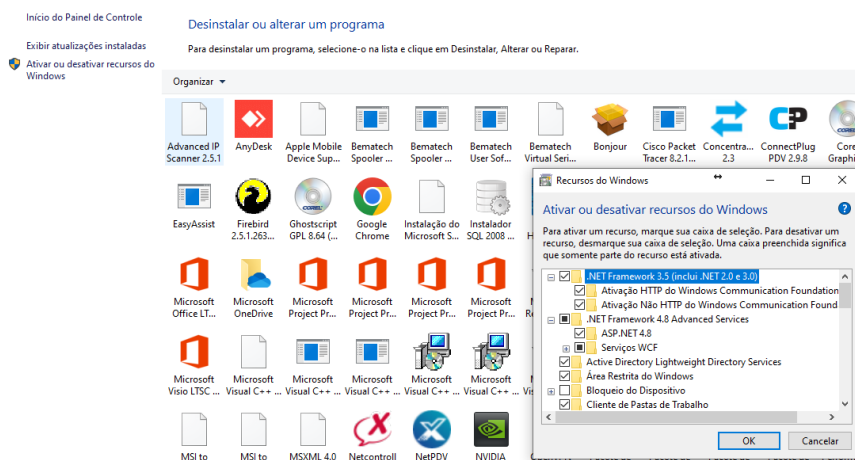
Início do Painel de Controle

Exibir atualizações instaladas

Ativar ou desativar recursos do Windows

Desinstalar ou alterar um programa

Para desinstalar um programa, selecione-o na lista e clique em Desinstalar, Alterar ou Reparar.

Organizar ▾

Advanced IP Scanner 2.5.1
AnyDesk
Apple Mobile Device Sup...
Bematech Spooler ...
Bematech Spooler ...
Bematech User Sof...
Bematech Virtual Seri...
Bonjour
Cisco Packet Tracer 8.2.1...
Concentra... 2.3
ConnectPlug PDV 2.9.8
Core Graphi...

EasyAssist
Firebird 2.5.1.263...
Ghostscript GPL 8.64 (...
Google Chrome
Instalação do Microsoft S...
Instalador SQL 2008 ...
H...

Microsoft Office LT...
Microsoft OneDrive
Microsoft Project Pr...
Microsoft Project Pr...
Microsoft Project Pr...
Microsoft Project Pr...
Re...

Microsoft Visio LTSC ...
Microsoft Visual C++ ...
Microsoft Visual C++ ...
Microsoft Visual C++ ...
Microsoft Visual C++ ...
Microsoft Visual C++ ...

MSI to
MSI to
MSXML 4.0
Netcontroll
NetPDV
NVIDIA

Recursos do Windows

Ativar ou desativar recursos do Windows

Para ativar um recurso, marque sua caixa de seleção. Para desativar um recurso, desmarque sua caixa de seleção. Uma caixa preenchida significa que somente parte do recurso está ativada.

.NET Framework 3.5 (inclui .NET 2.0 e 3.0)
Ativação HTTP do Windows Communication Foundation
Ativação Não HTTP do Windows Communication Found
.NET Framework 4.8 Advanced Services
ASP.NET 4.8
Serviços WCF
Active Directory Lightweight Directory Services
Área Restrita do Windows
Bloqueio do Dispositivo
Cliente de Pastas de Trabalho

OK
Cancelar